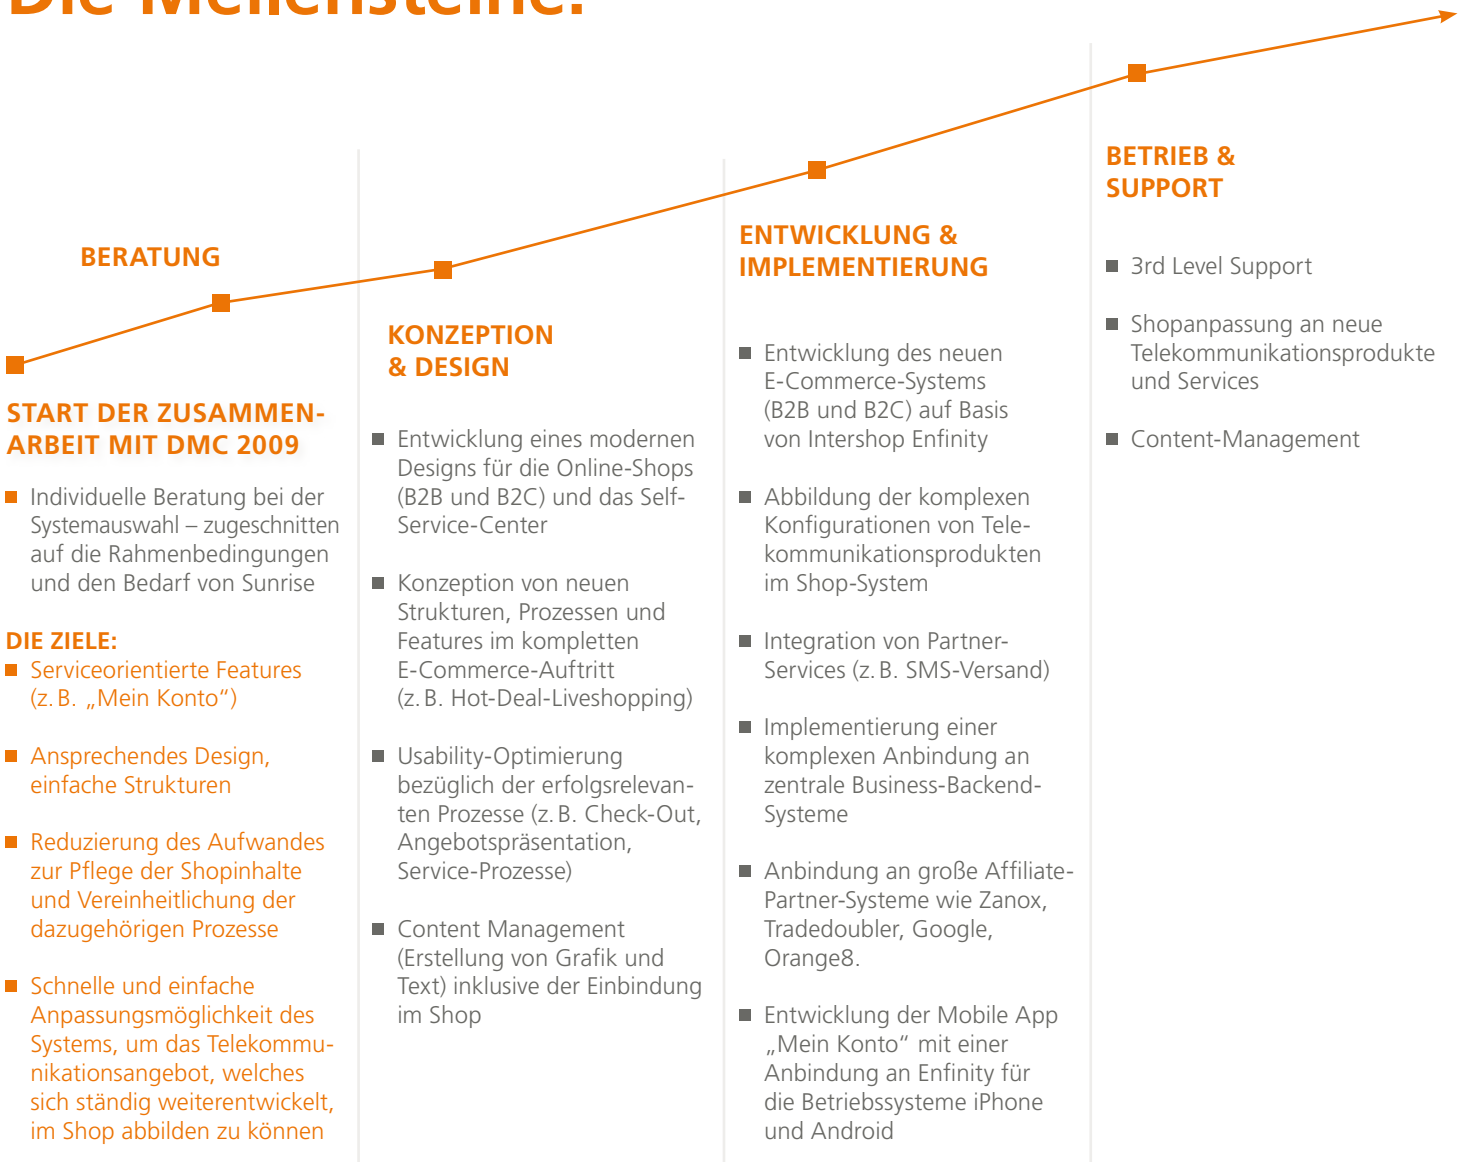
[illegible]

BERATUNG

START DER ZUSAMMENARBEIT MIT DMC 2009

Individuelle Beratung bei der Systemauswahl – zugeschnitten auf die Rahmenbedingungen und den Bedarf von Sunrise

DIE ZIELE:

Serviceorientierte Features (z. B. „Mein Konto")

Ansprechendes Design, einfache Strukturen

Reduzierung des Aufwandes zur Pflege der Shopinhalte und Vereinheitlichung der dazugehörigen Prozesse

Schnelle und einfache Anpassungsmöglichkeit des Systems, um das Telekommunikationsangebot, welches sich ständig weiterentwickelt, im Shop abbilden zu können

KONZEPTION & DESIGN

Entwicklung eines modernen Designs für die Online-Shops (B2B und B2C) und das Self-Service-Center

Konzeption von neuen Strukturen, Prozessen und Features im kompletten E-Commerce-Auftritt (z. B. Hot-Deal-Liveshopping)

Usability-Optimierung bezüglich der erfolgsrelevanten Prozesse (z. B. Check-Out, Angebotspräsentation, Service-Prozesse)

Content Management (Erstellung von Grafik und Text) inklusive der Einbindung im Shop

ENTWICKLUNG & IMPLEMENTIERUNG

Entwicklung des neuen E-Commerce-Systems (B2B und B2C) auf Basis von Intershop Enfinity

Abbildung der komplexen Konfigurationen von Telekommunikationsprodukten im Shop-System

Integration von Partner-Services (z. B. SMS-Versand)

Implementierung einer komplexen Anbindung an zentrale Business-Backend-Systeme

Anbindung an große Affiliate-Partner-Systeme wie Zanox, Tradedoubler, Google, Orange8.

Entwicklung der Mobile App „Mein Konto" mit einer Anbindung an Enfinity für die Betriebssysteme iPhone und Android

BETRIEB & SUPPORT

3rd Level Support

Shopanpassung an neue Telekommunikationsprodukte und Services

Content-Management